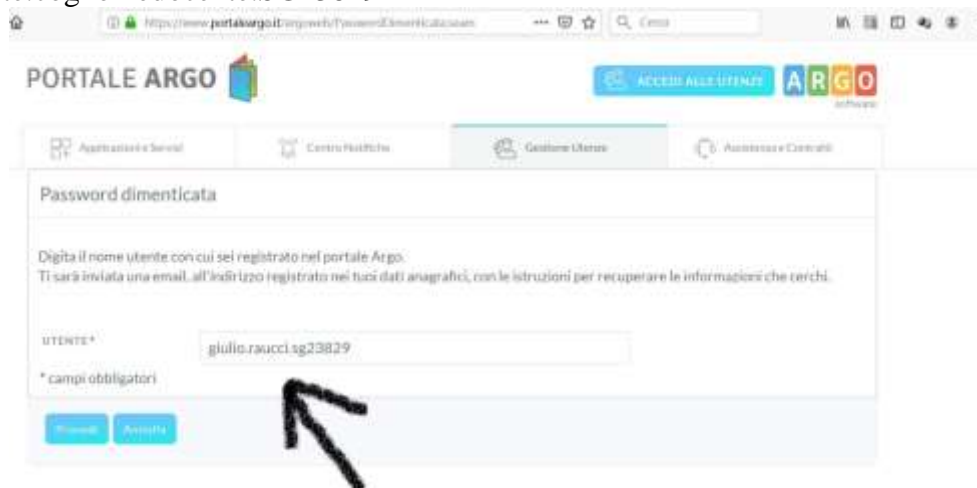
https://www.portaleargo.it/argoweb/PasswordDimenticata.seam

Cerca

PORTALE ARGO

ACCEDI ALLE UTENZE

ARGO
software

Applicazioni e Servizi

Centro Notifiche

Gestione Utenze

Assistenza e Contratti

Password dimenticata

Digita il nome utente con cui sei registrato nel portale Argo.
Ti sarà inviata una email, all'indirizzo registrato nei tuoi dati anagrafici, con le istruzioni per recuperare le informazioni che cerchi.

UTENTE*

giulio.raucci.sg23829

* campi obbligatori

Procedi

Annulla